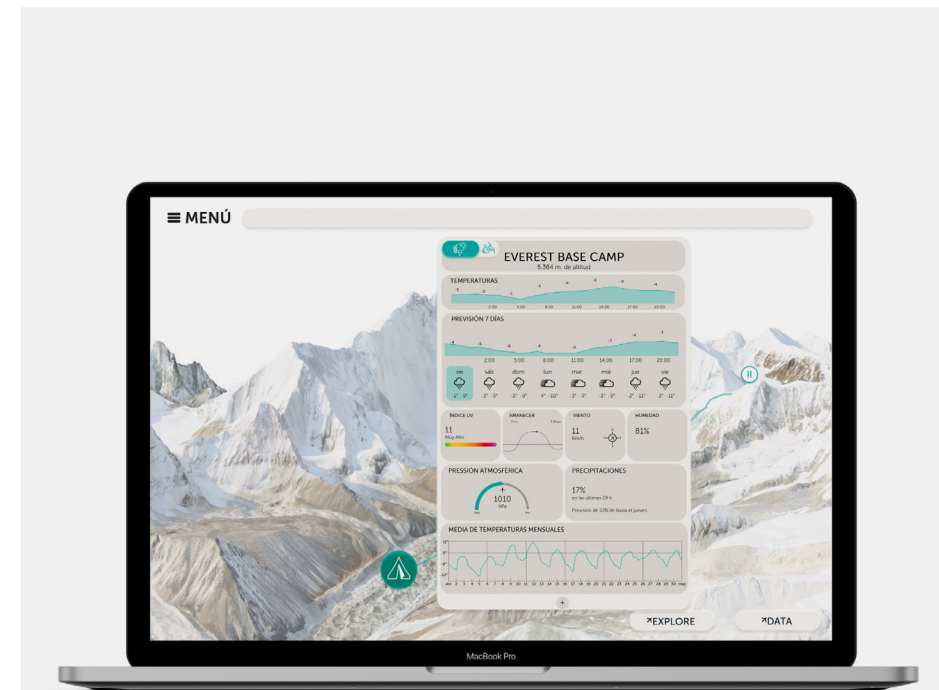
≡ MENÚ

EVEREST BASE CAMP
5.364 m. de altitud

TEMPERATURAS
2:00 5:00 8:00 11:00 14:00 17:00 20:00

PREVISIÓN 7 DÍAS
2:00 5:00 8:00 11:00 14:00 17:00 20:00

vie sáb dom lun mar mié jue vie

ÍNDICE UV
11
Muy Alto

AMANECER

VIENTO
11
km/h

HUMEDAD
81%

PRESIÓN ATMOSFÉRICA
1010
hPa

PRECIPITACIONES
17%
en las últimas 24 h
Previsión de 53% de lluvia el jueves

MEDIA DE TEMPERATURAS MENSUALES

↗EXPLORE
↗DATA

MacBook Pro